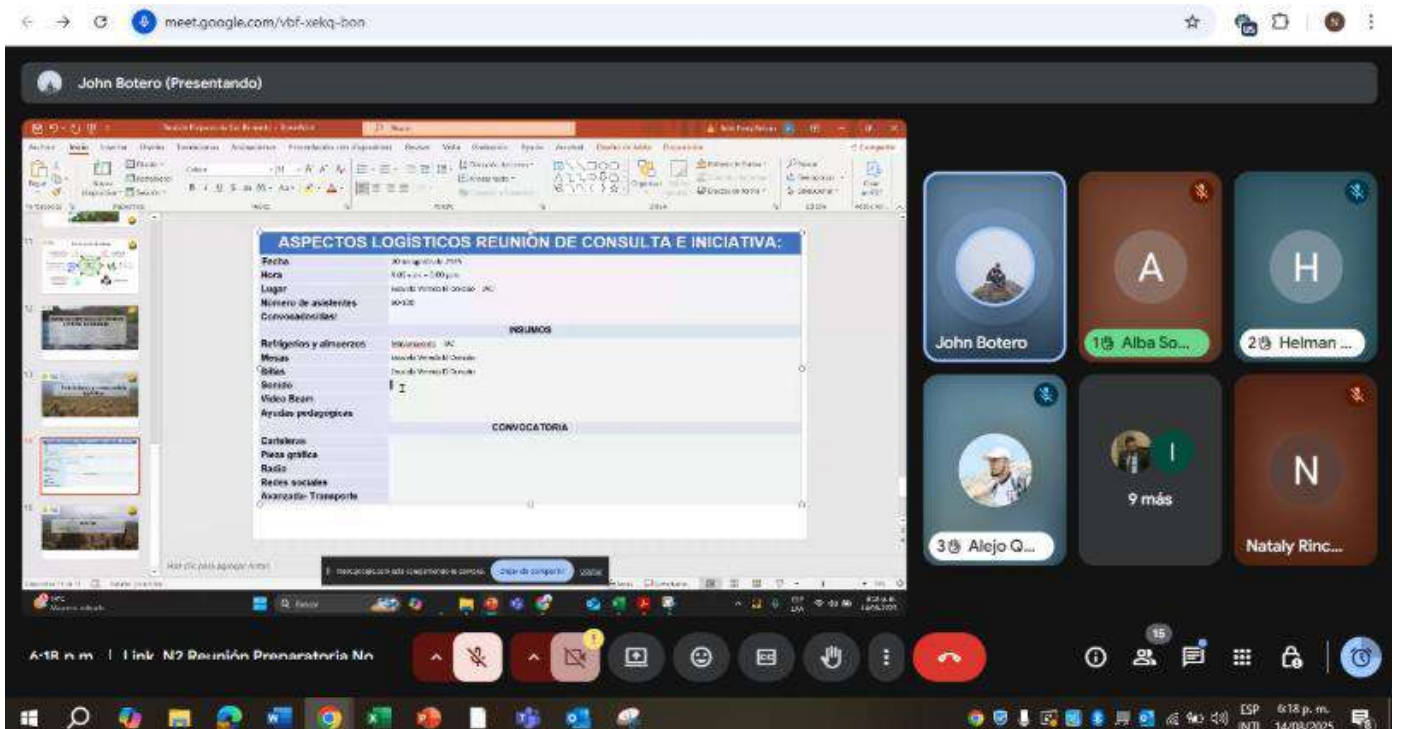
meet.google.com/vbf-xekq-bon

John Botero (Presentando)

ASPECTOS LOGÍSTICOS REUNIÓN DE CONSULTA E INICIATIVA:

| | |
|---|---|
| Fecha | 30 de agosto de 2025 |
| Hora | 9:00 a.m. – 1:00 p.m. |
| Lugar | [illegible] |
| Número de asistentes | 80-100 |
| Convocados/citas | |
| | INSUMOS |
| Refrigerios y almuerzos | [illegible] |
| Mesas | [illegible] |
| Sillas | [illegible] |
| Sonido | |
| Video Beam | |
| Ayudas pedagógicas | |
| | CONVOCATORIA |
| Carteleras | |
| Pieza gráfica | |
| Radio | |
| Redes sociales | |
| Avanzada- Transporte | |

Dejar de compartir

John Botero

A
1 Alba So...

H
2 Helman ...

3 Alejo Q...

9 más

N
Nataly Rinc...

6:18 p.m. | Link N2 Reunión Preparatoria No

15

ESP
INTL
6:18 p. m.
14/08/2025